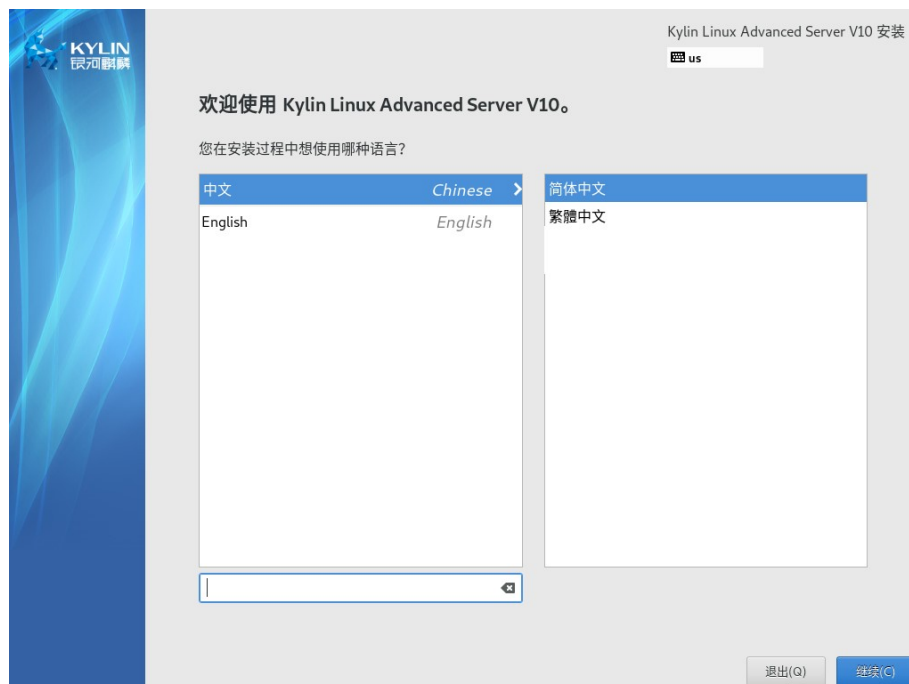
KYLIN
银河麒麟

Kylin Linux Advanced Server V10 安装
us

欢迎使用 Kylin Linux Advanced Server V10。

您在安装过程中想使用哪种语言？

| 中文 | Chinese |
|---|---|
| English | English |

简体中文
繁體中文

退出(Q)
继续(C)